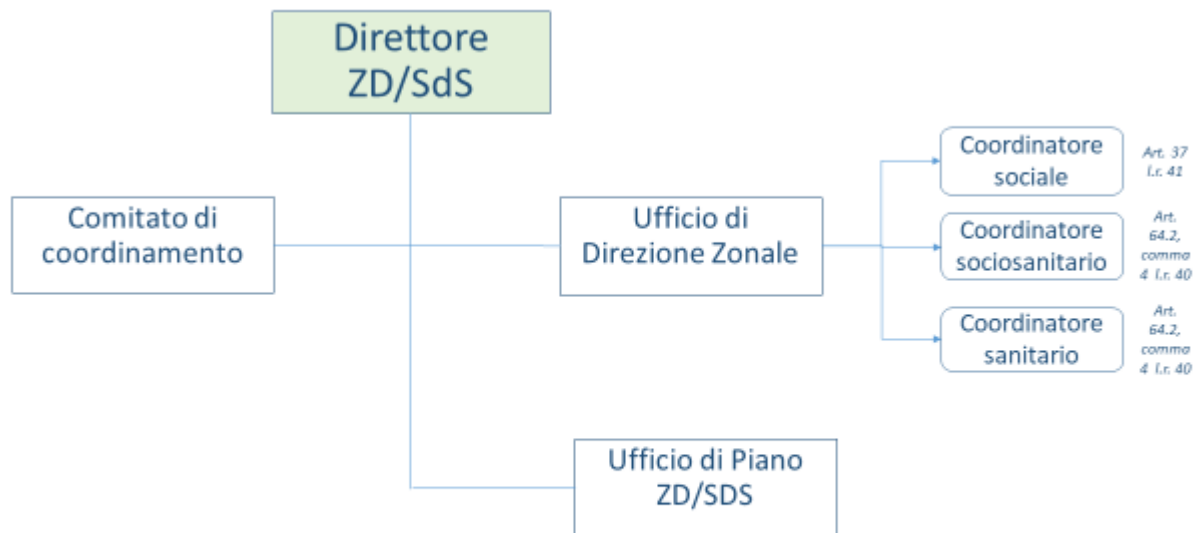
Direttore ZD/SdS

Comitato di coordinamento

Ufficio di Direzione Zonale

Coordinatore sociale

Art. 37 l.r. 41

Coordinatore sociosanitario

Art. 64.2, comma 4 l.r. 40

Coordinatore sanitario

Art. 64.2, comma 4 l.r. 40

Ufficio di Piano ZD/SDS